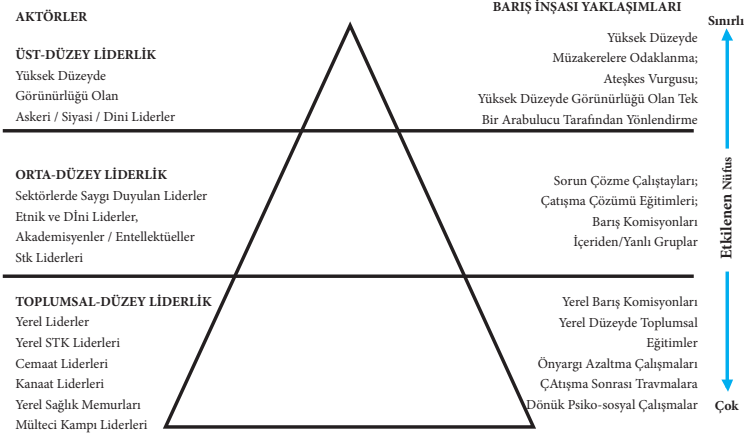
AKTÖRLER

BARIŞ İNŞASI YAKLAŞIMLARI

Sınırlı

ÜST-DÜZEY LİDERLİK
Yüksek Düzeyde Görünürlüğü Olan Askeri / Siyasi / Dini Liderler

Yüksek Düzeyde Müzakerelere Odaklanma; Ateşkes Vurgusu; Yüksek Düzeyde Görünürlüğü Olan Tek Bir Arabulucu Tarafından Yönlendirme

ORTA-DÜZEY LİDERLİK
Sektörlerde Saygı Duyulan Liderler
Etnik ve DÎni Liderler,
Akademisyenler / Entellektüeller
Stk Liderleri

Sorun Çözme Çalıştayları; Çatışma Çözümü Eğitimleri; Barış Komisyonları
İçeriden/Yanlı Gruplar

Etkilenen Nüfus

TOPLUMSAL-DÜZEY LİDERLİK
Yerel Liderler
Yerel STK Liderleri
Cemaat Liderleri
Kanaat Liderleri
Yerel Sağlık Memurları
Mülteci Kampı Liderleri

Yerel Barış Komisyonları
Yerel Düzeyde Toplumsal Eğitimler
Önyargı Azaltma Çalışmaları
Çatışma Sonrası Travmalara Dönük Psiko-sosyal Çalışmalar

Çok